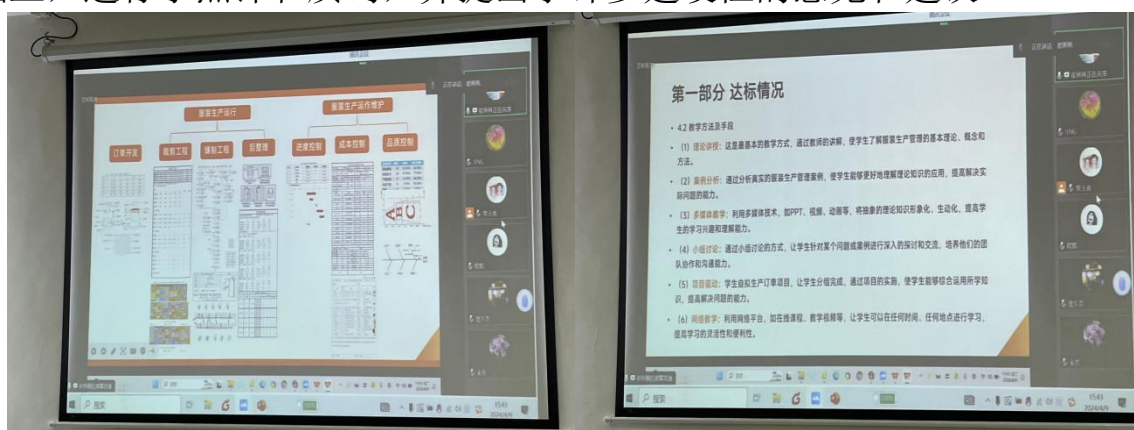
服装生产运行

服装生产运作维护

订单开发

裁剪工程

缝制工程

后整理

进度控制

成本控制

品质控制

A B C

第一部分 达标情况

• 4.2 教学方法及手段

• （1）理论讲授：这是最基本的教学方式，通过教师的讲解，使学生了解服装生产管理的基本理论、概念和方法。

• （2）案例分析：通过分析真实的服装生产管理案例，使学生能够更好地理解理论知识的应用，提高解决实际问题的能力。

• （3）多媒体教学：利用多媒体技术，如PPT、视频、动画等，将抽象的理论知识形象化、生动化，提高学生的学习兴趣和理解能力。

• （4）小组讨论：通过小组讨论的方式，让学生针对某个问题或案例进行深入的探讨和交流，培养他们的团队协作和沟通能力。

• （5）项目驱动：学生自拟生产订单项目，让学生分组完成，通过项目的实施，使学生能够综合运用所学知识，提高解决问题的能力。

• （6）网络教学：利用网络平台，如在线课程、教学视频等，让学生可以在任何时间、任何地点进行学习，提高学习的灵活性和便利性。

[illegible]

搜索

搜索

15:43
2024/4/9